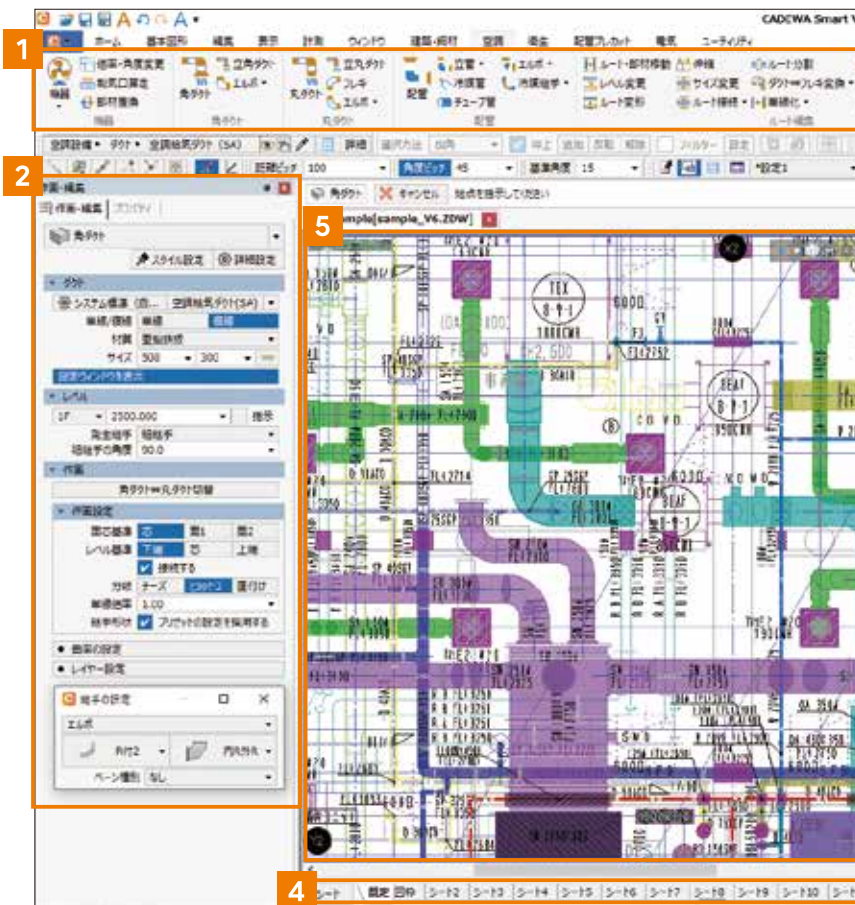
CADEWA Smart V

ホーム 基本図形 編集 表示 計測 ウィンドウ 建築・躯体 空調 衛生 配管プレハブ 電気 ユーティリティ

1

角ダクト 丸ダクト 配管 立管 冷媒管 チューブ管 エルボ 冷媒継手 ルート部材移動 伸縮 サイズ変更 レベル変更 ルート変形 ルート接続 単線化 ルート分割 ダクト⇔フレキ変換 機器 部材置換 角ダクト 丸ダクト 配管 ルート編集

2

作図・編集 プロパティ

角ダクト

スタイル設定 詳細設定

ダクト

システム系統 空調給気ダクト(SA)

単線/複線 単線 複線

材質 亜鉛鉄板

サイズ 500 300

設定ウィンドウを表示

レベル

1F 2500.000 指示

角度継手 短継手

短継手の角度 90.0

作図

角ダクト⇔丸ダクト切替

作図設定

面の基準 芯 面1 面2

レベル基準 下端 芯 上端

接続する

分岐 チーズ 分岐 直付け

単線曲率 1.00

継手形状 ブリセットの設定を採用する

画面の設定

レイヤー設定

継手の設定

エルボ

R付2 丸R付き

ベーン種別 なし

5

角ダクト キャンセル 始点を指示してください

sample[sample_V6.2DW]

4

シート 既定 図枠 シート2 シート3 シート4 シート5 シート6 シート7 シート8 シート9 シート10